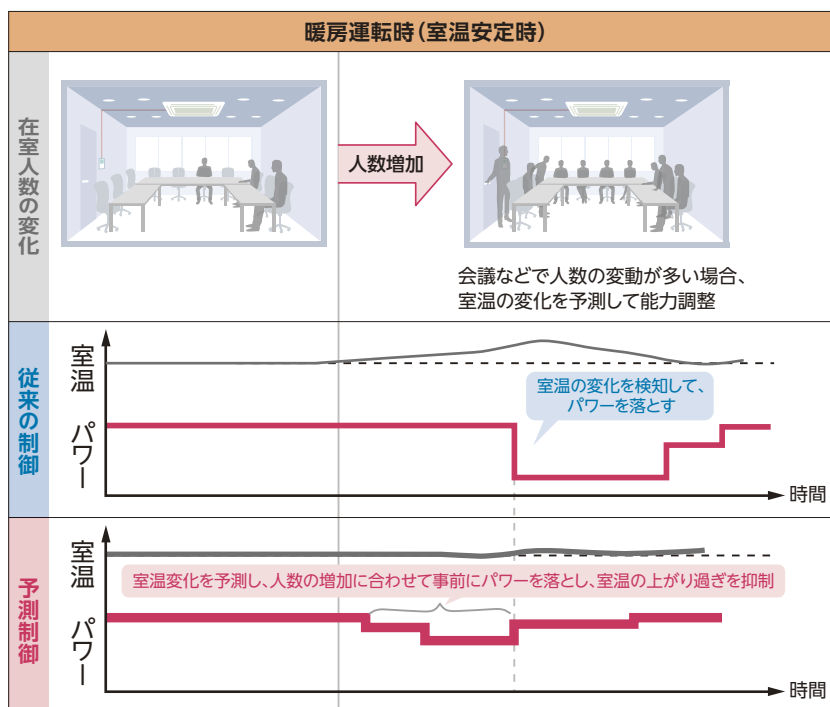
暖房運転時（室温安定時）

在室人数の変化

人数増加

会議などで人数の変動が多い場合、室温の変化を予測して能力調整

従来の制御

室温

室温の変化を検知して、パワーを落とす

パワー

時間

予測制御

室温

室温変化を予測し、人数の増加に合わせて事前にパワーを落とし、室温の上がり過ぎを抑制

パワー

時間